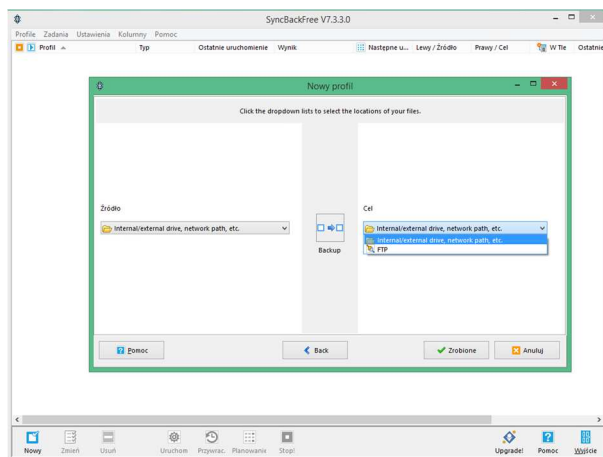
SyncBackFree V7.3.3.0

Profile Zadania Ustawienia Kolumny Pomoc

Profil | Typ | Ostatnie uruchomienie | Wynik | Następne u... | Lewy / Źródło | Prawy / Cel | W Tle | Ostatnie

Nowy profil

Click the dropdown lists to select the locations of your files.

Źródło

Internal/external drive, network path, etc.

Backup

Cel

Internal/external drive, network path, etc.

Internal/external drive, network path, etc.

FTP

Pomoc

Back

Zrobione

Anuluj

Nowy Zmień Usuń Uruchom Przywrac. Planowanie Stop! Upgrade! Pomoc Wyjście